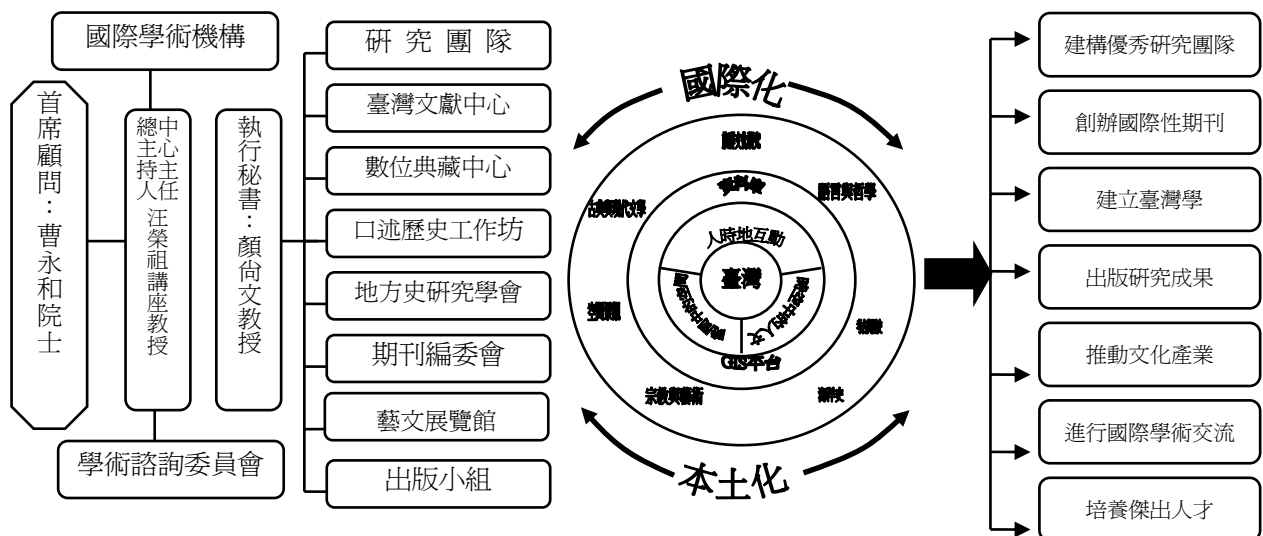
國際學術機構

首席顧問：曹永和院士

中心主任 總主持人 汪榮祖講座教授

執行秘書：顏尚文教授

學術諮詢委員會

研究團隊

臺灣文獻中心

數位典藏中心

口述歷史工作坊

地方史研究學會

期刊編委會

藝文展覽館

出版小組

國際化

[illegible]

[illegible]

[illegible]

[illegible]

人時地互動

臺灣

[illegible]

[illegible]

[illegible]

GIS平台

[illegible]

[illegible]

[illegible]

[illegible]

本土化

建構優秀研究團隊

創辦國際性期刊

建立臺灣學

出版研究成果

推動文化產業

進行國際學術交流

培養傑出人才